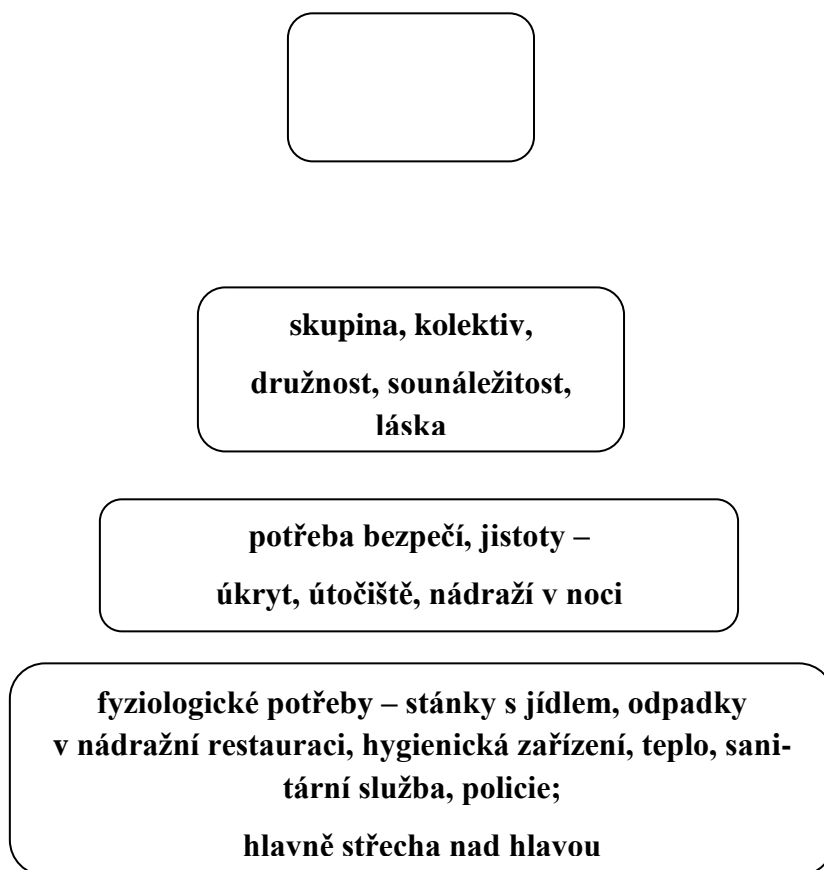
skupina, kolektiv,

družnost, sounáležitost, láska

potřeba bezpečí, jistoty – úkryt, útočiště, nádraží v noci

fyziologické potřeby – stánky s jídlem, odpadky v nádražní restauraci, hygienická zařízení, teplo, sanitární služba, policie;

hlavně střecha nad hlavou